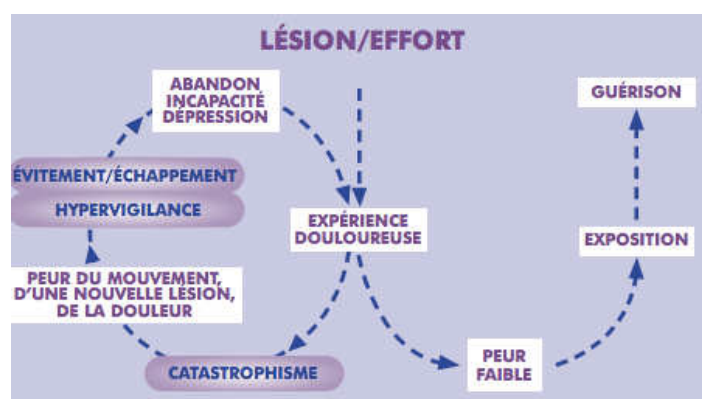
LÉSION/EFFORT

ABANDON
INCAPACITÉ
DÉPRESSION

GUÉRISON

ÉVITEMENT/ÉCHAPPEMENT

HYPERVIGILANCE

EXPÉRIENCE
DOULOUREUSE

EXPOSITION

PEUR DU MOUVEMENT,
D'UNE NOUVELLE LÉSION,
DE LA DOULEUR

PEUR
FAIBLE

CATASTROPHISME